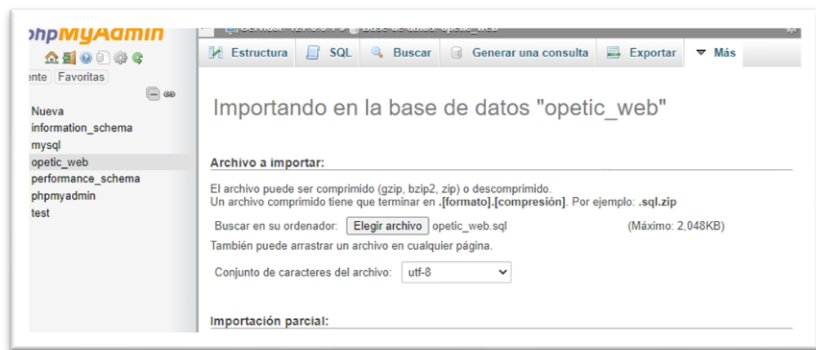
phpMyAdmin

ente Favoritas

Nueva
information_schema
mysql
opetic_web
performance_schema
phpmyadmin
test

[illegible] Base de datos: opetic_web

Estructura SQL Buscar Generar una consulta Exportar Más

Importando en la base de datos "opetic_web"

Archivo a importar:

El archivo puede ser comprimido (gzip, bzip2, zip) o descomprimido.
Un archivo comprimido tiene que terminar en .[formato].[compresión]. Por ejemplo: .sql.zip

Buscar en su ordenador: Elegir archivo opetic_web.sql (Máximo: 2,048KB)

También puede arrastrar un archivo en cualquier página.

Conjunto de caracteres del archivo: utf-8

Importación parcial: